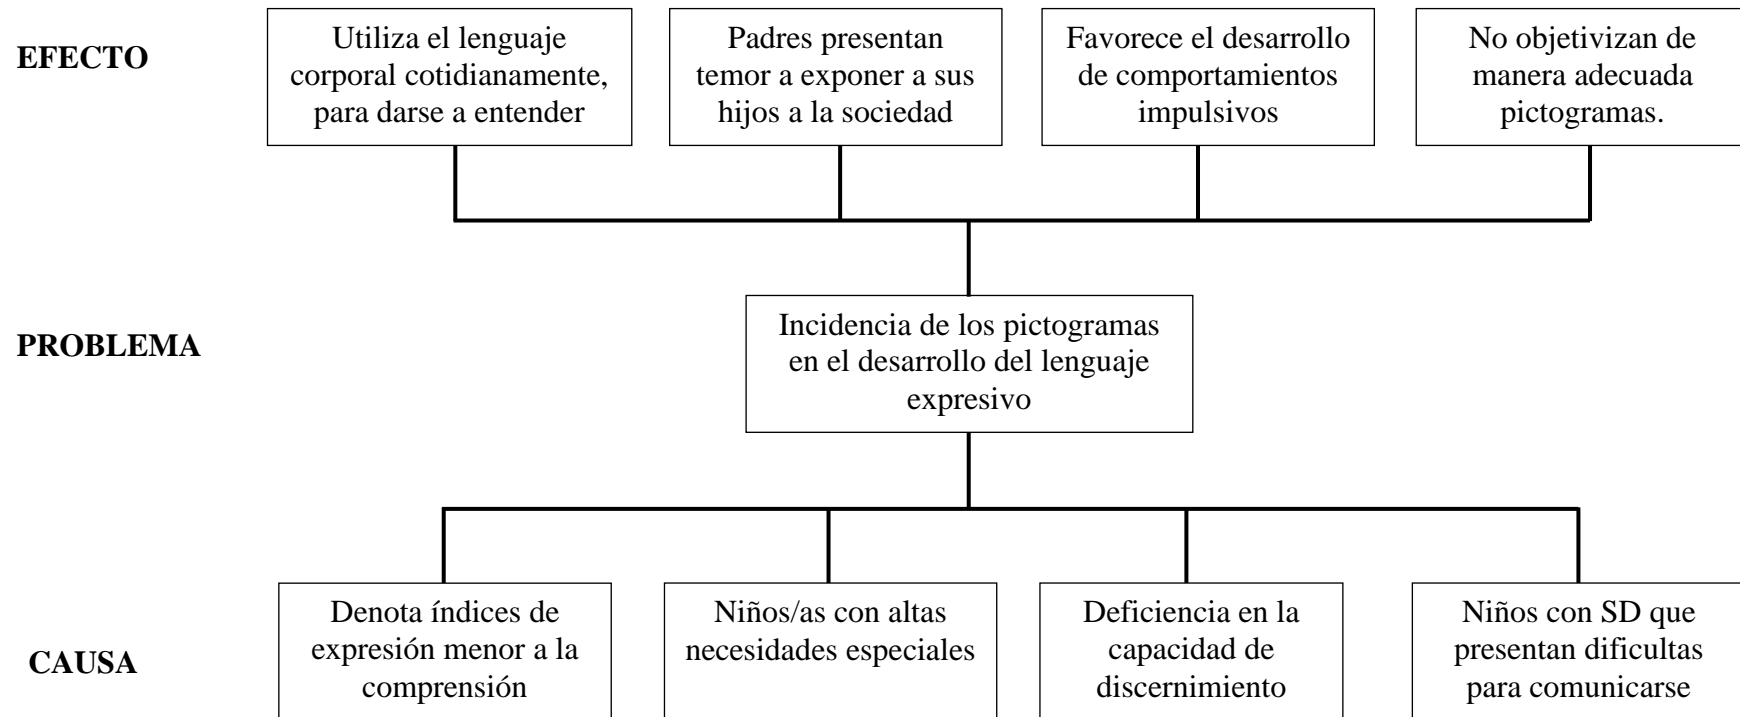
EFECTO

Utiliza el lenguaje corporal cotidianamente, para darse a entender

Padres presentan temor a exponer a sus hijos a la sociedad

Favorece el desarrollo de comportamientos impulsivos

No objetivizan de manera adecuada pictogramas.

PROBLEMA

Incidencia de los pictogramas en el desarrollo del lenguaje expresivo

CAUSA

Denota índices de expresión menor a la comprensión

Niños/as con altas necesidades especiales

Deficiencia en la capacidad de discernimiento

Niños con SD que presentan dificultas para comunicarse